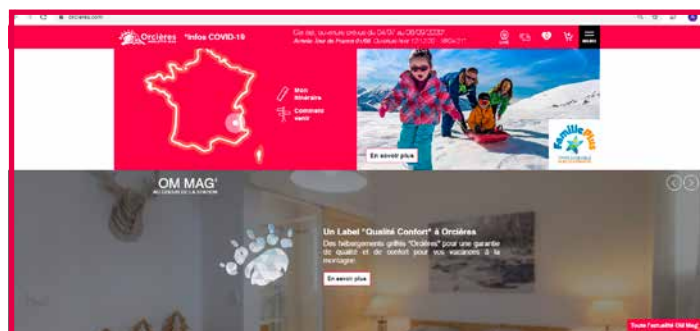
orcieres.com

Orcières

*Infos COVID-19

Cet été, ouverture prévue du 04/07 au 08/08/2020
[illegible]

MENU

Mon itinéraire

Comment venir

En savoir plus

Famille Plus

OM MAG
AU COEUR DE LA STATION

Un Label "Qualité Confort" à Orcières

Des hébergements griffés "Orcières" pour une garantie de qualité et de confort pour vos vacances à la montagne.

En savoir plus

Toute l'actualité OM Mag